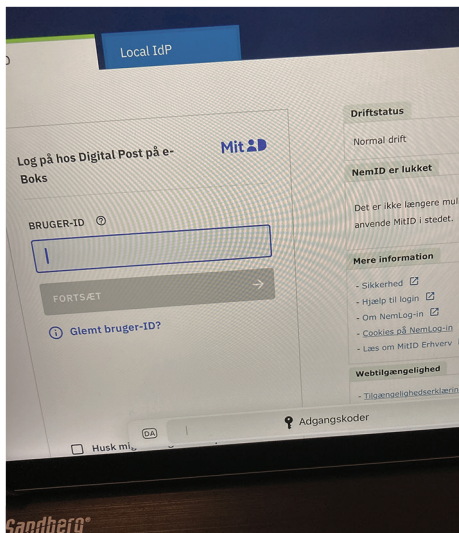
D

Local IdP

Log på hos Digital Post på e-Boks

MitID

BRUGER-ID ?

FORTSÆT →

i Glemt bruger-ID?

Husk mi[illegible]

DA

Adgangskoder

Driftstatus

Normal drift

NemID er lukket

Det er ikke længere mul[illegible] anvende MitID i stedet.

Mere information

- Sikkerhed
- Hjælp til login
- Om NemLog-in
- Cookies på NemLog-in
- Læs om MitID Erhverv

Webtilgængelighed

- Tilgængelighedserklærin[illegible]

Sandberg®